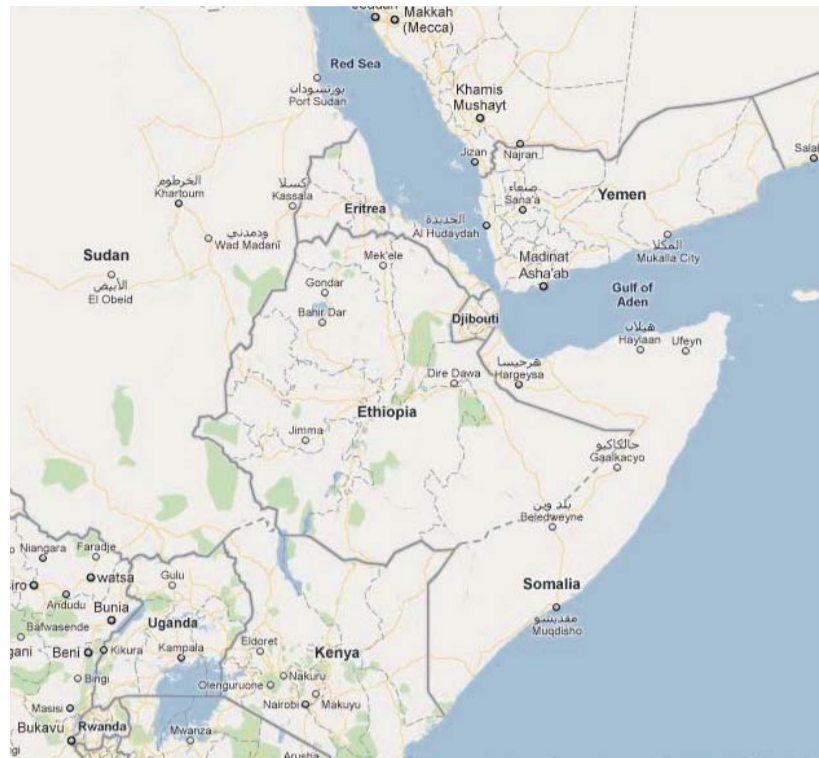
Makkah (Mecca)
Red Sea
بورتسودان
Port Sudan
Khamis Mushayt
Jizan
Najran
صنعاء
Sana'a
Yemen
Salal
الخرطوم
Khartoum
كسلا
Kassala
Eritrea
الحديدة
Al Hudaydah
ودمدني
Wad Madani
Sudan
Mek'ele
Madinat Asha'ab
المكلا
Mukalla City
الأبيض
El Obeid
Gondar
Gulf of Aden
Bahir Dar
Djibouti
هيلان
Haylaan
Ufeyn
هرجيسا
Hargeysa
Dire Dawa
Ethiopia
Jimma
جالكاكيو
Gaalkacyo
بلد وين
Beledweyne
Niangara
Faradje
iro
watsa
Gulu
Andudu
Bunia
Bafwasende
Uganda
gani
Beni
Kikura
Kampala
Eldoret
Kenya
Somalia
مقديشو
Muqdisho
Bingi
Olenguruone
Nakuru
Masisi
Nairobi
Makuyu
Bukavu
Rwanda
Mwanza
Arusha